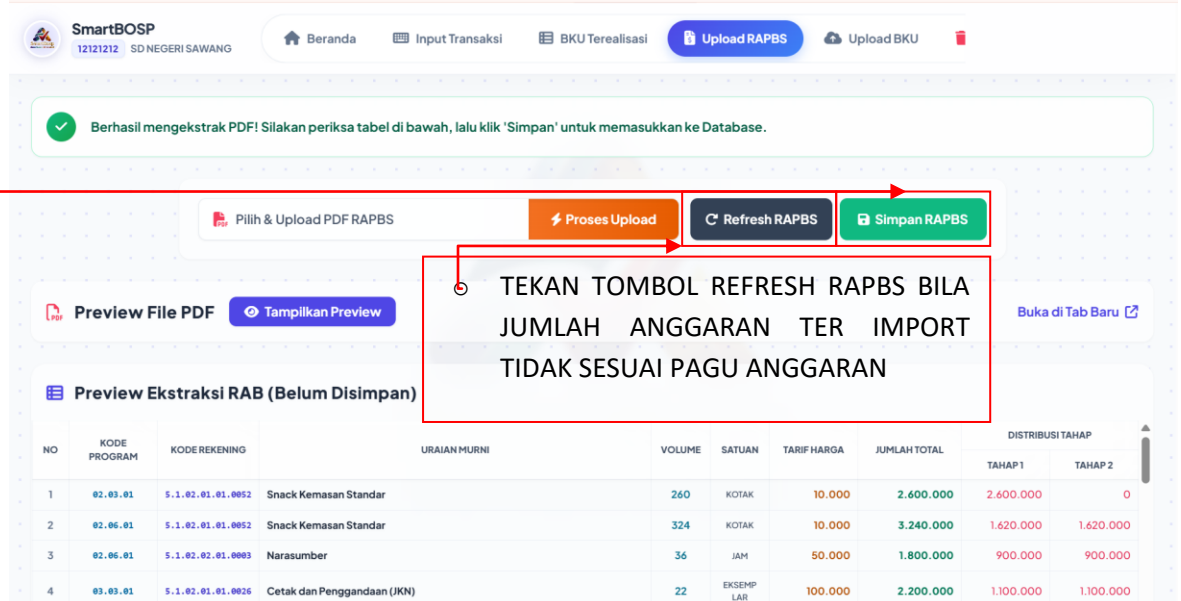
SmartBOSP
12121212 SD NEGERI SAWANG

Beranda
Input Transaksi
BKU Terealisasi
Upload RAPBS
Upload BKU

Berhasil mengekstrak PDF! Silakan periksa tabel di bawah, lalu klik 'Simpan' untuk memasukkan ke Database.

Pilih & Upload PDF RAPBS
Proses Upload
Refresh RAPBS
Simpan RAPBS

TEKAN TOMBOL REFRESH RAPBS BILA JUMLAH ANGGARAN TER IMPORT TIDAK SESUAI PAGU ANGGARAN

Preview File PDF
Tampilkan Preview
Buka di Tab Baru

Preview Ekstraksi RAB (Belum Disimpan)

| NO | KODE PROGRAM | KODE REKENING | URAIAN MURNI | VOLUME | SATUAN | TARIF HARGA | JUMLAH TOTAL | DISTRIBUSI TAHAP TAHAP 1 | DISTRIBUSI TAHAP TAHAP 2 |
|---|---|---|---|---|---|---|---|---|---|
| 1 | 02.03.01 | 5.1.02.01.01.0052 | Snack Kemasan Standar | 260 | KOTAK | 10.000 | 2.600.000 | 2.600.000 | 0 |
| 2 | 02.06.01 | 5.1.02.01.01.0052 | Snack Kemasan Standar | 324 | KOTAK | 10.000 | 3.240.000 | 1.620.000 | 1.620.000 |
| 3 | 02.06.01 | 5.1.02.02.01.0003 | Narasumber | 36 | JAM | 50.000 | 1.800.000 | 900.000 | 900.000 |
| 4 | 03.03.01 | 5.1.02.01.01.0026 | Cetak dan Penggandaan (JKN) | 22 | EKSEMPLAR | 100.000 | 2.200.000 | 1.100.000 | 1.100.000 |